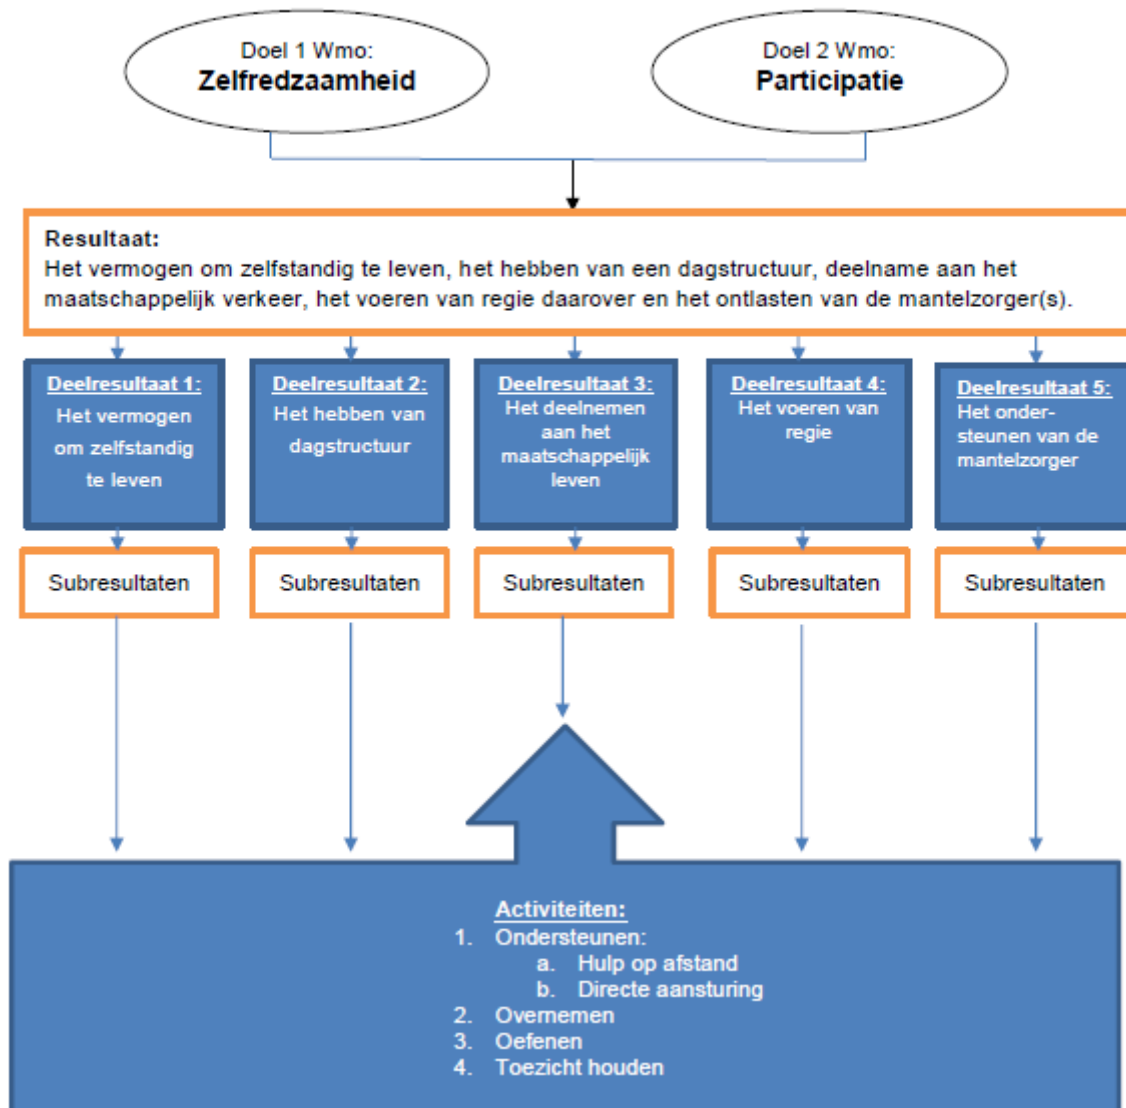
Doel 1 Wmo:
**Zelfredzaamheid**

Doel 2 Wmo:
**Participatie**

**Resultaat:**
Het vermogen om zelfstandig te leven, het hebben van een dagstructuur, deelname aan het maatschappelijk verkeer, het voeren van regie daarover en het ontlasten van de mantelzorger(s).

Deelresultaat 1:
Het vermogen om zelfstandig te leven

Deelresultaat 2:
Het hebben van dagstructuur

Deelresultaat 3:
Het deelnemen aan het maatschappelijk leven

Deelresultaat 4:
Het voeren van regie

Deelresultaat 5:
Het ondersteunen van de mantelzorger

Subresultaten

Subresultaten

Subresultaten

Subresultaten

Subresultaten

Activiteiten:
1. Ondersteunen:
a. Hulp op afstand
b. Directe aansturing
2. Overnemen
3. Oefenen
4. Toezicht houden